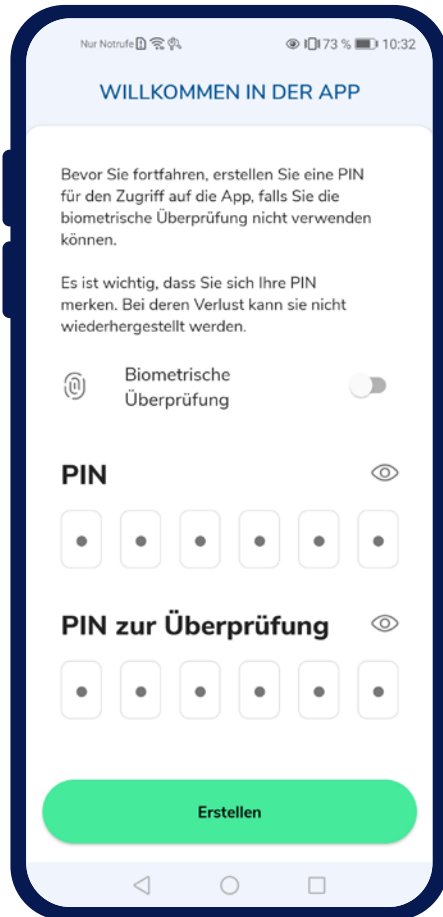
Nur Notrufe 73 % 10:32

WILLKOMMEN IN DER APP

Bevor Sie fortfahren, erstellen Sie eine PIN für den Zugriff auf die App, falls Sie die biometrische Überprüfung nicht verwenden können.

Es ist wichtig, dass Sie sich Ihre PIN merken. Bei deren Verlust kann sie nicht wiederhergestellt werden.

Biometrische Überprüfung

PIN

PIN zur Überprüfung

Erstellen